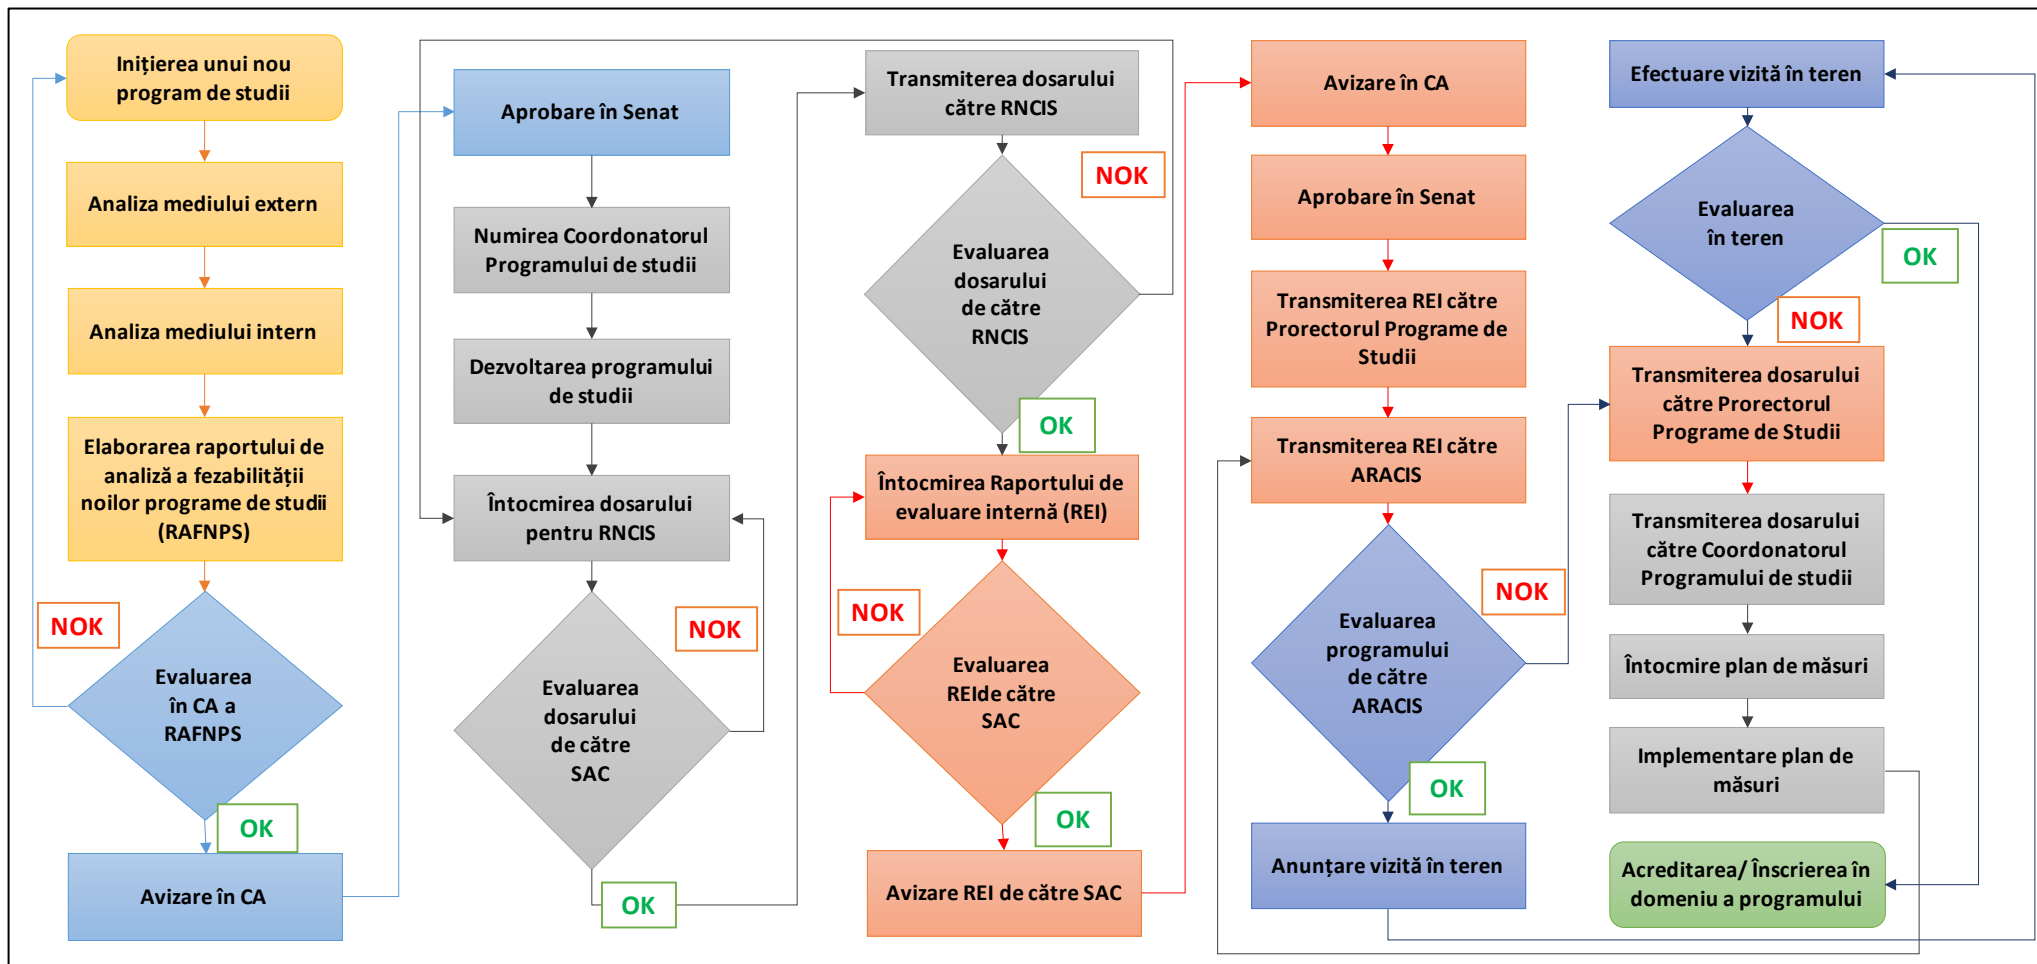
Inițierea unui nou program de studii

Analiza mediului extern

Analiza mediului intern

Elaborarea raportului de analiză a fezabilității noilor programe de studii (RAFNPS)

NOK

Evaluarea în CA a RAFNPS

OK

Avizare în CA

Aprobare în Senat

Numirea Coordonatorul Programului de studii

Dezvoltarea programului de studii

Întocmirea dosarului pentru RNCIS

NOK

Evaluarea dosarului de către SAC

OK

Transmiterea dosarului către RNCIS

NOK

Evaluarea dosarului de către RNCIS

OK

Întocmirea Raportului de evaluare internă (REI)

NOK

Evaluarea REIde către SAC

OK

Avizare REI de către SAC

Avizare în CA

Aprobare în Senat

Transmiterea REI către Prorectorul Programe de Studii

Transmiterea REI către ARACIS

NOK

Evaluarea programului de către ARACIS

OK

Anunțare vizită în teren

Efectuare vizită în teren

Evaluarea în teren

OK

NOK

Transmiterea dosarului către Prorectorul Programe de Studii

Transmiterea dosarului către Coordonatorul Programului de studii

Întocmire plan de măsuri

Implementare plan de măsuri

Acreditarea/ Înscrierea în domeniu a programului